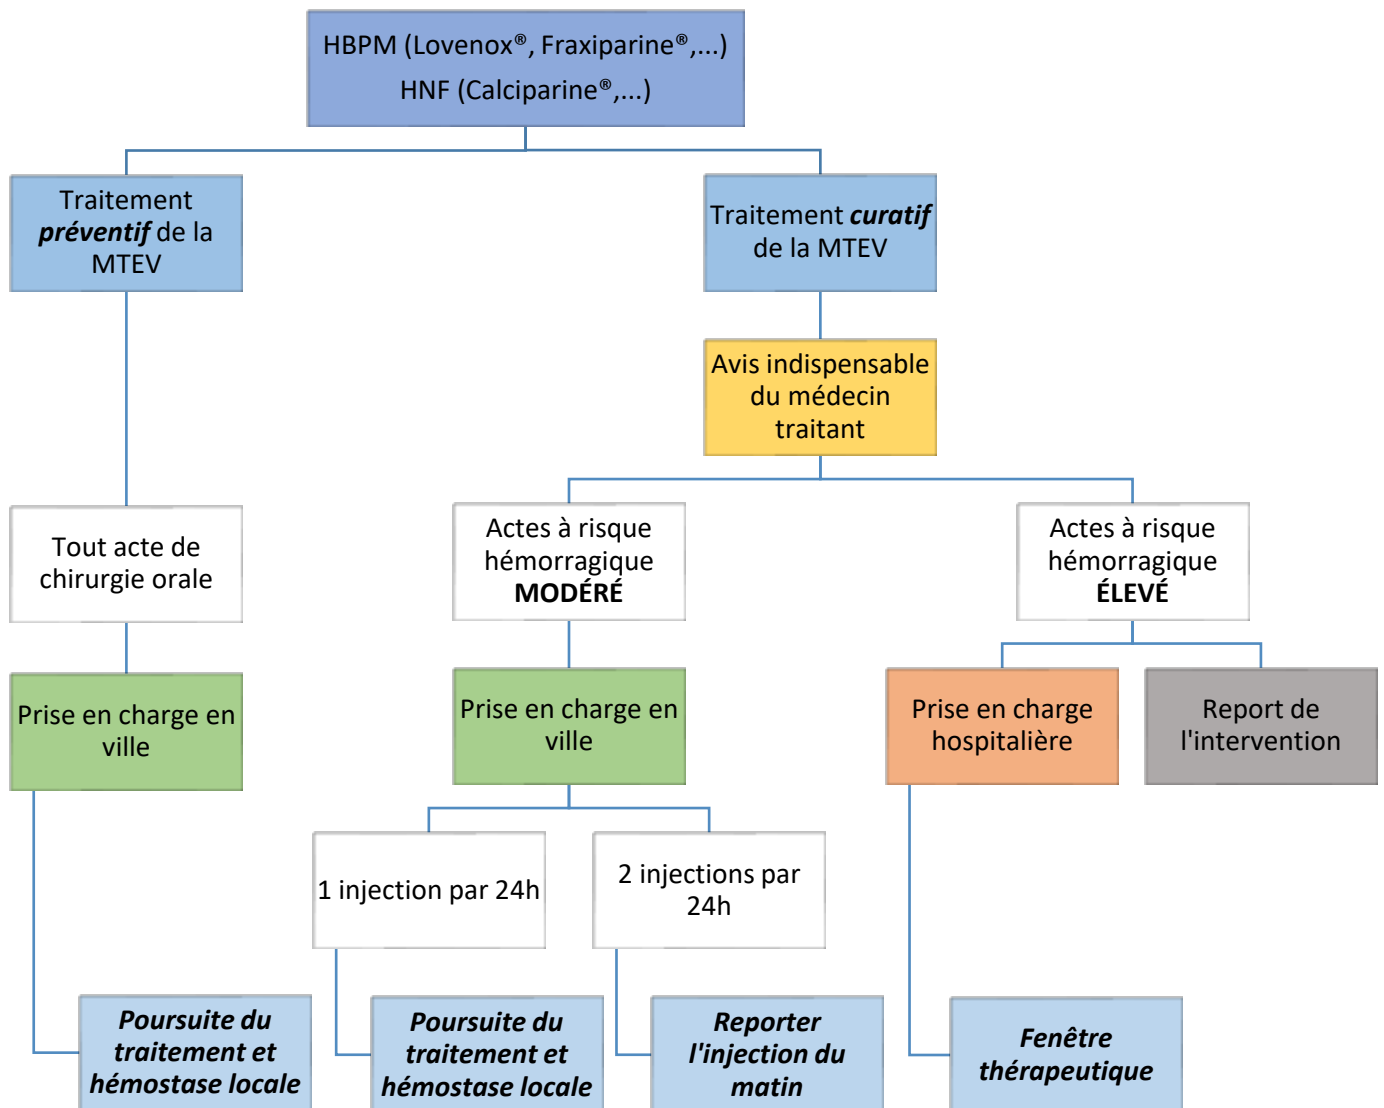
HBPM (Lovenox®, Fraxiparine®,...)
HNF (Calciparine®,...)

Traitement ***préventif*** de la MTEV

Traitement ***curatif*** de la MTEV

Avis indispensable du médecin traitant

Tout acte de chirurgie orale

Actes à risque hémorragique **MODÉRÉ**

Actes à risque hémorragique **ÉLEVÉ**

Prise en charge en ville

Prise en charge en ville

Prise en charge hospitalière

Report de l'intervention

1 injection par 24h

2 injections par 24h

***Poursuite du traitement et hémostase locale***

***Poursuite du traitement et hémostase locale***

***Reporter l'injection du matin***

***Fenêtre thérapeutique***